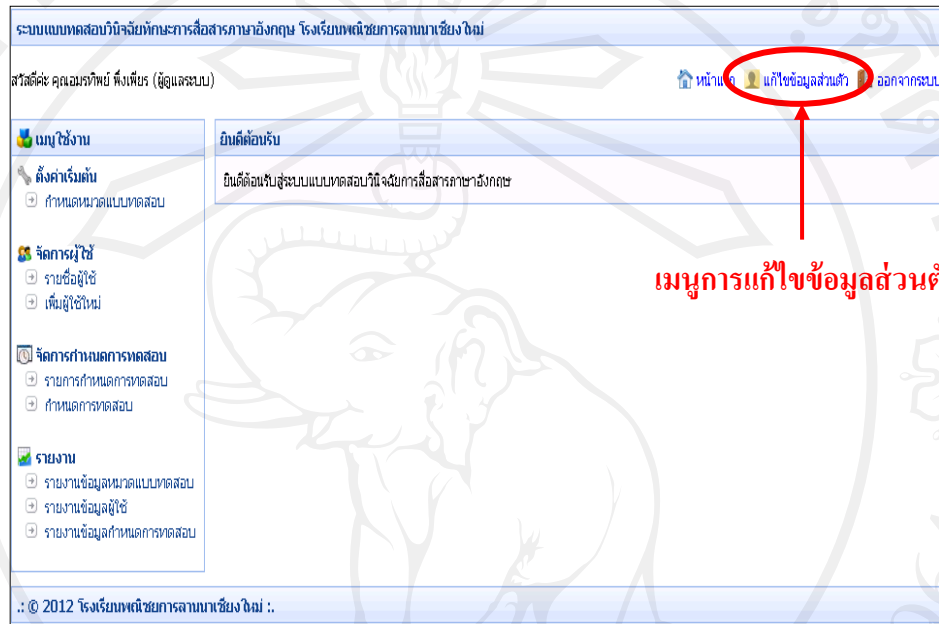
ระบบแบบทดสอบวินิจฉัยทักษะการสื่อสารภาษาอังกฤษ โรงเรียนพณิชยการลานนาเชียงใหม่

สวัสดีค่ะ คุณอมรทิพย์ พึ่งเพียร (ผู้ดูแลระบบ)

หน้าแรก แก้ไขข้อมูลส่วนตัว ออกจากระบบ

เมนูใช้งาน

ตั้งค่าเริ่มต้น
กำหนดหมวดแบบทดสอบ

จัดการผู้ใช้
รายชื่อผู้ใช้
เพิ่มผู้ใช้ใหม่

จัดการกำหนดการทดสอบ
รายการกำหนดการทดสอบ
กำหนดการทดสอบ

รายงาน
รายงานข้อมูลหมวดแบบทดสอบ
รายงานข้อมูลผู้ใช้
รายงานข้อมูลกำหนดการทดสอบ

ยินดีต้อนรับ

ยินดีต้อนรับสู่ระบบแบบทดสอบวินิจฉัยการสื่อสารภาษาอังกฤษ

เมนูการแก้ไขข้อมูลส่วนตั

.: © 2012 โรงเรียนพณิชยการลานนาเชียงใหม่ :.